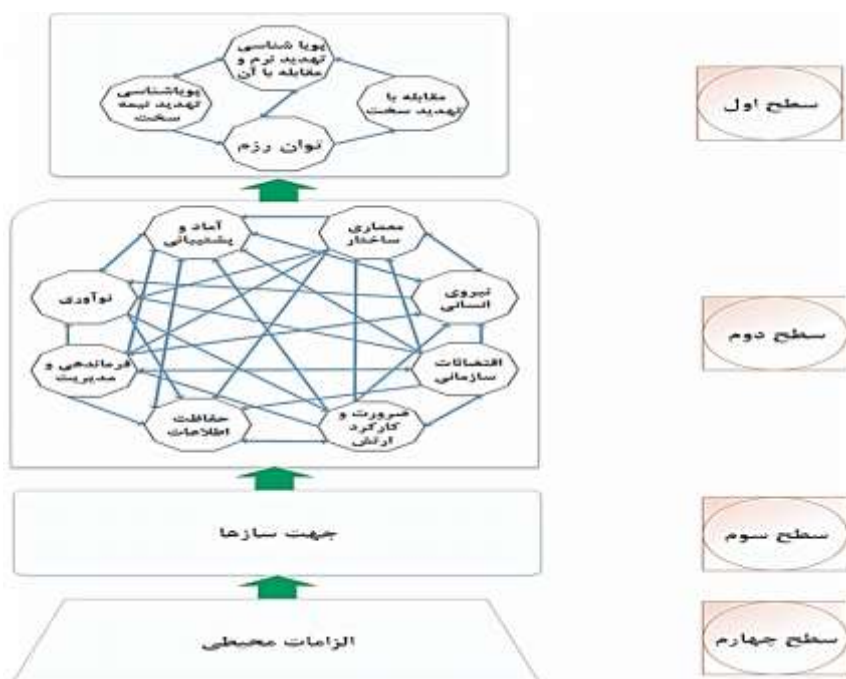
سطح اول

پویا شناسی تهدید نرم و مقابله با آن

پویاشناسی تهدید نیمه سخت

مقابله با تهدید سخت

توان رزم

سطح دوم

آماد و پشتیبانی

معماری ساختار

نوآوری

نیروی انسانی

فرماندهی و مدیریت

اقتضائات سازمانی

حفاظت اطلاعات

ضرورت و کارکرد ارتش

سطح سوم

جهت سازها

سطح چهارم

الزامات محیطی